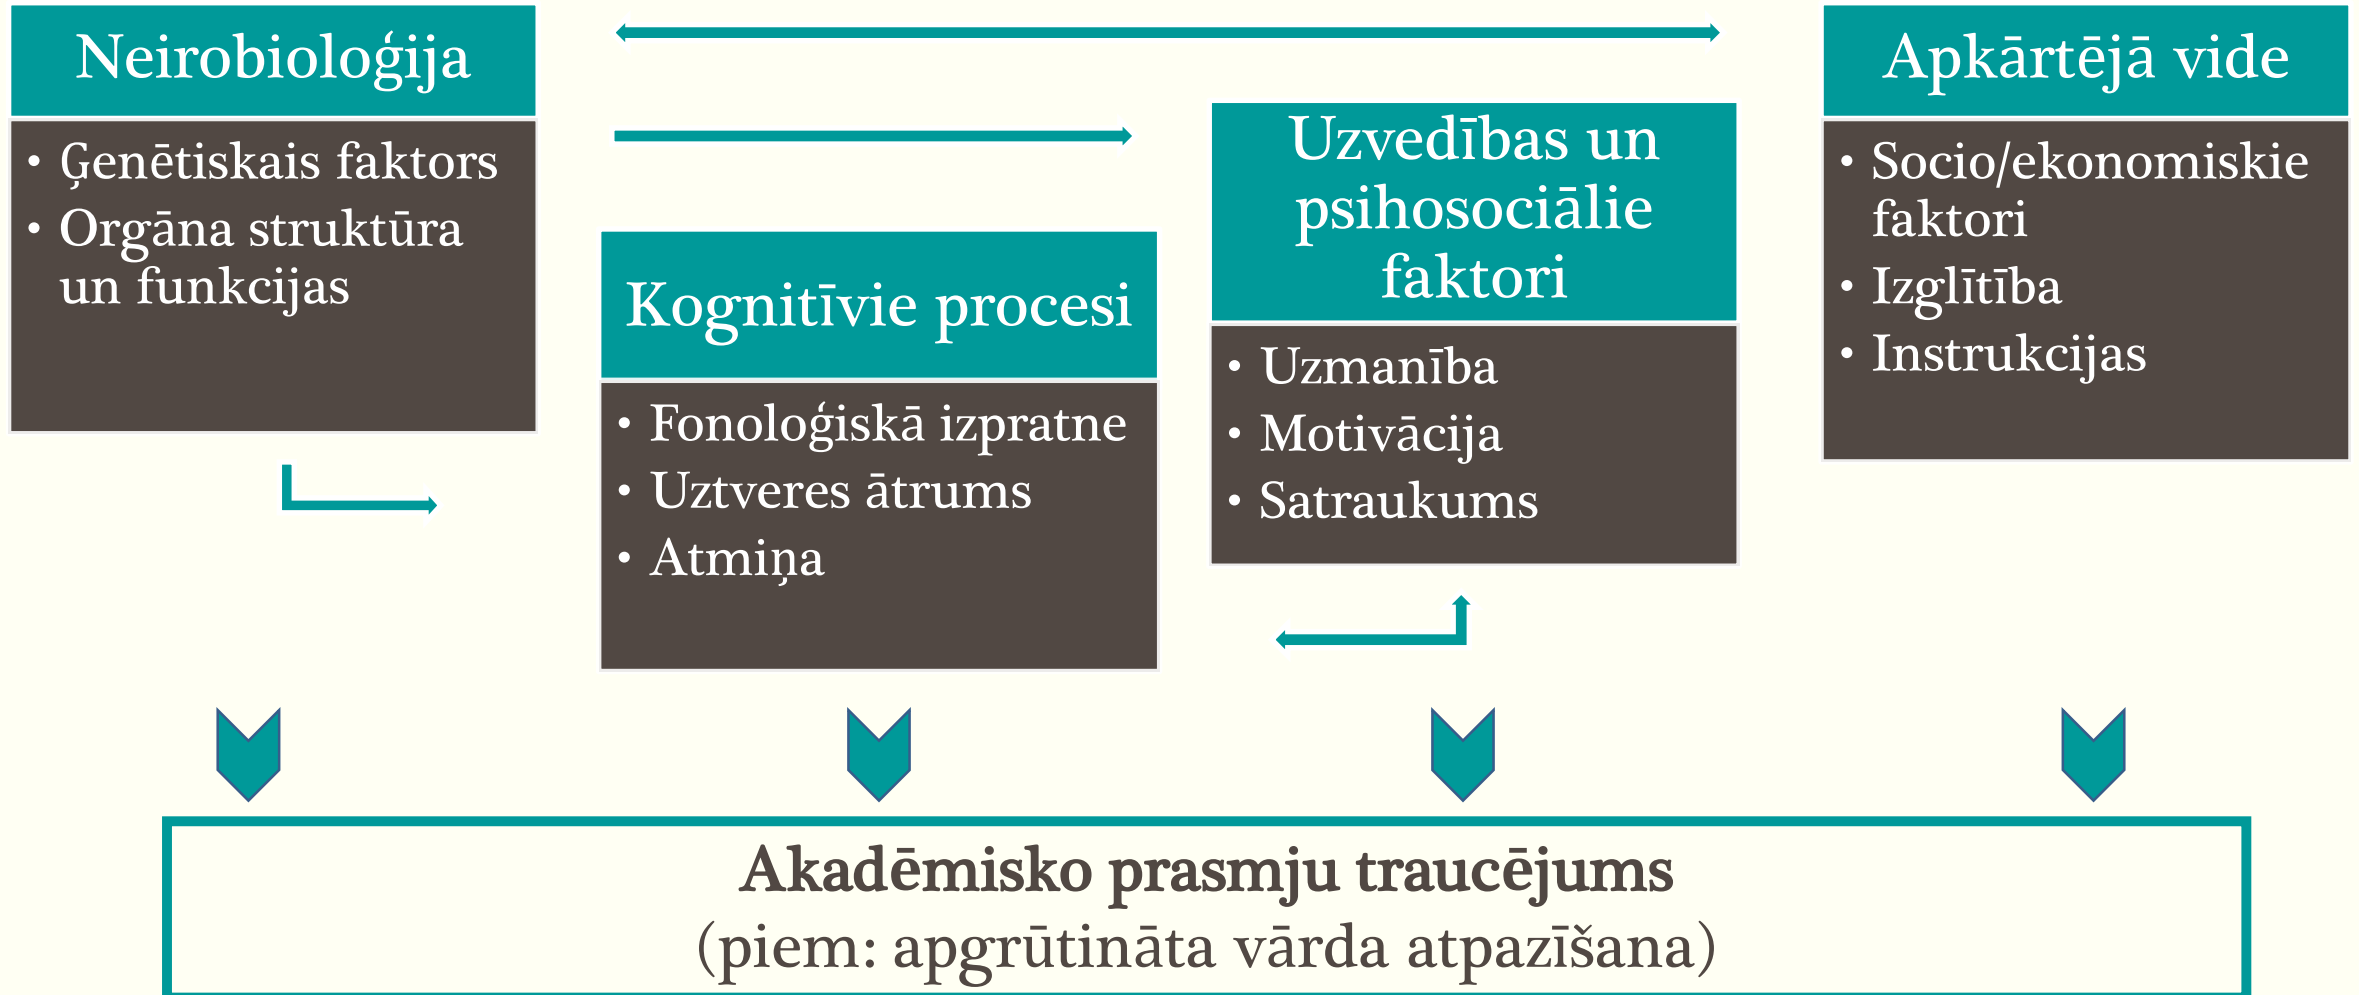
Neirobioloģija

• Ģenētiskais faktors
• Orgāna struktūra un funkcijas

Kognitīvie procesi

• Fonoloģiskā izpratne
• Uztveres ātrums
• Atmiņa

Uzvedības un psihosociālie faktori

• Uzmanība
• Motivācija
• Satraukums

Apkārtējā vide

• Socio/ekonomiskie faktori
• Izglītība
• Instrukcijas

Akadēmisko prasmju traucējums
(piem: apgrūtināta vārda atpazīšana)